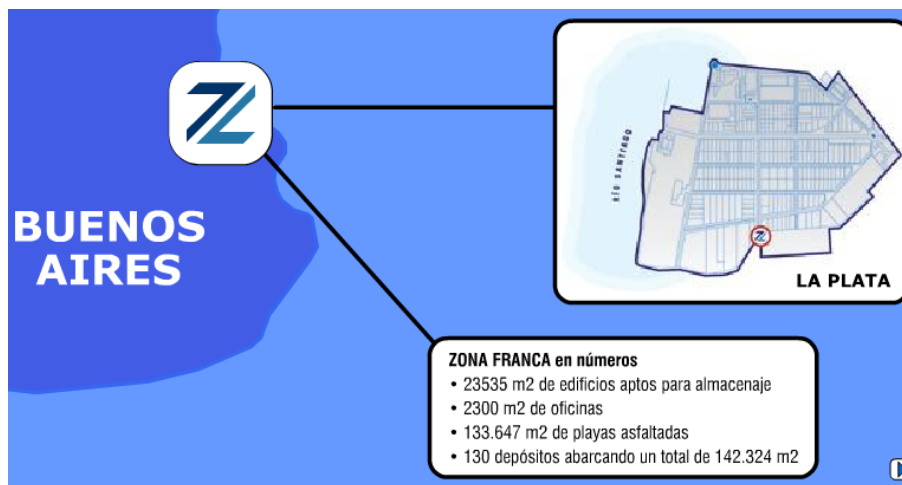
BUENOS AIRES

RIO SANTIAGO

LA PLATA

ZONA FRANCA en números
• 23535 m2 de edificios aptos para almacenaje
• 2300 m2 de oficinas
• 133.647 m2 de playas asfaltadas
• 130 depósitos abarcando un total de 142.324 m2